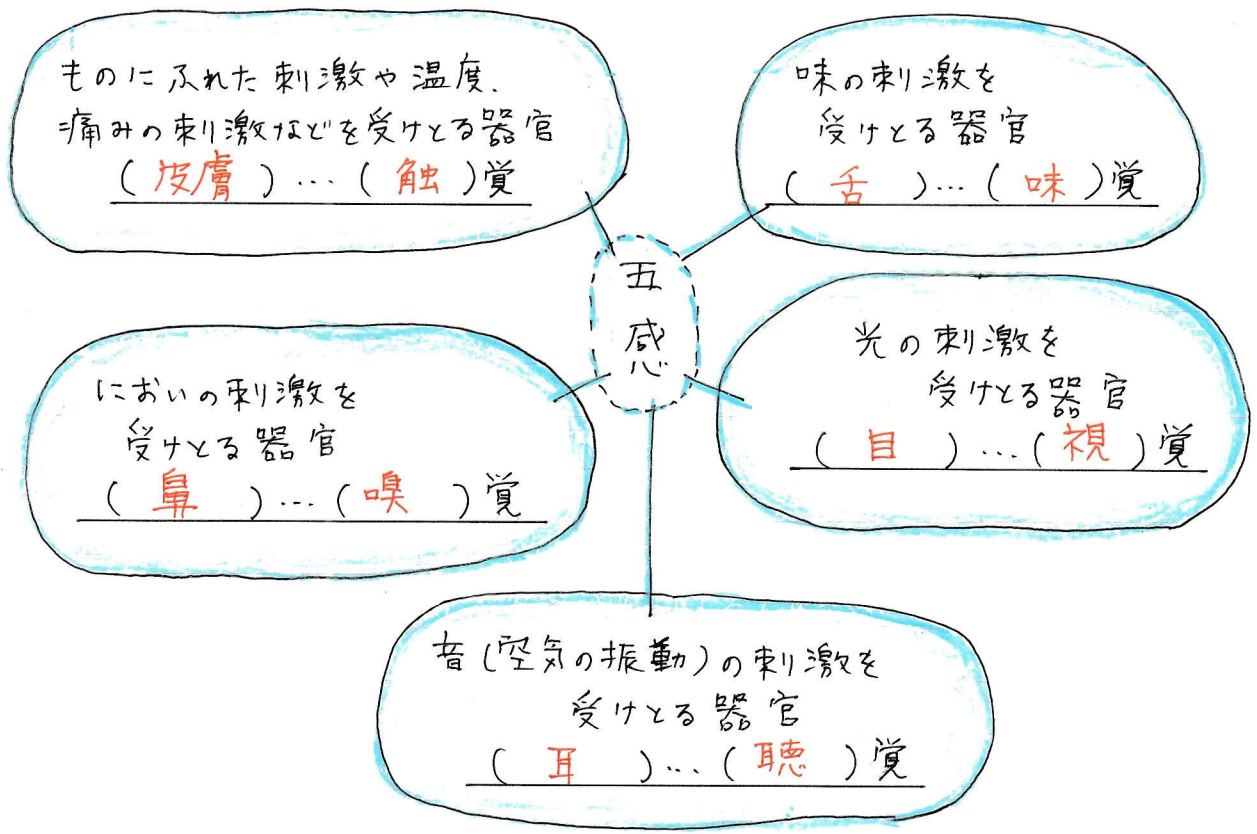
ものにふれた刺激や温度、痛みの刺激などを受けとる器官
（皮膚）…（触）覚

味の刺激を受けとる器官
（舌）…（味）覚

五感

においの刺激を受けとる器官
（鼻）…（嗅）覚

光の刺激を受けとる器官
（目）…（視）覚

音（空気の振動）の刺激を受けとる器官
（耳）…（聴）覚